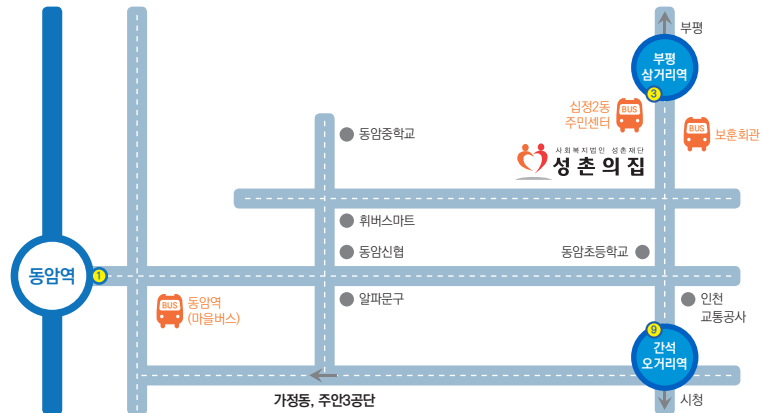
부평

부평
삼거리역

3

심정2동
주민센터

BUS

BUS

보훈회관

동암중학교

사회복지법인 성촌재단
성 촌 의 집

휘버스마트

동암신협

동암초등학교

동암역

1

BUS

동암역
(마을버스)

알파문구

인천
교통공사

9

간석
오거리역

가정동, 주안3공단

시청